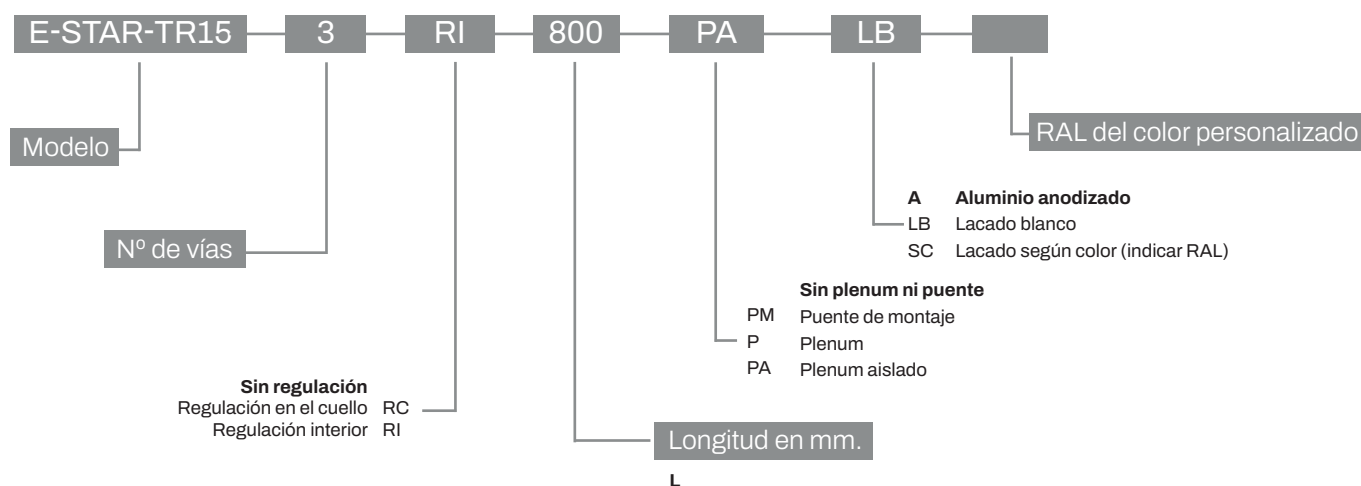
E-STAR-TR15 — 3 — RI — 800 — PA — LB —

Modelo

Nº de vías

Sin regulación
Regulación en el cuello RC
Regulación interior RI

Longitud en mm.
L

Sin plenum ni puente
PM Puente de montaje
P Plenum
PA Plenum aislado

A Aluminio anodizado
LB Lacado blanco
SC Lacado según color (indicar RAL)

RAL del color personalizado